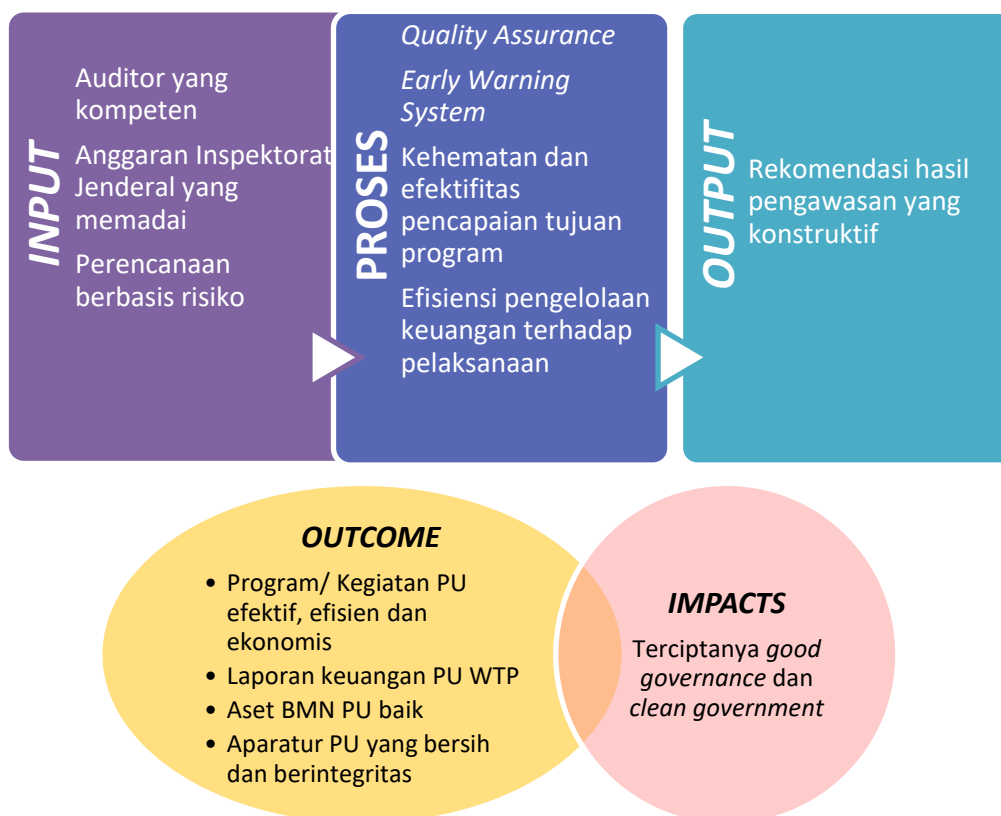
INPUT

Auditor yang kompeten

Anggaran Inspektorat Jenderal yang memadai

Perencanaan berbasis risiko

PROSES

Quality Assurance

Early Warning System

Kehematan dan efektifitas pencapaian tujuan program

Efisiensi pengelolaan keuangan terhadap pelaksanaan

OUTPUT

Rekomendasi hasil pengawasan yang konstruktif

OUTCOME

• Program/ Kegiatan PU efektif, efisien dan ekonomis
• Laporan keuangan PU WTP
• Aset BMN PU baik
• Aparatur PU yang bersih dan berintegritas

IMPACTS

Terciptanya good governance dan clean government